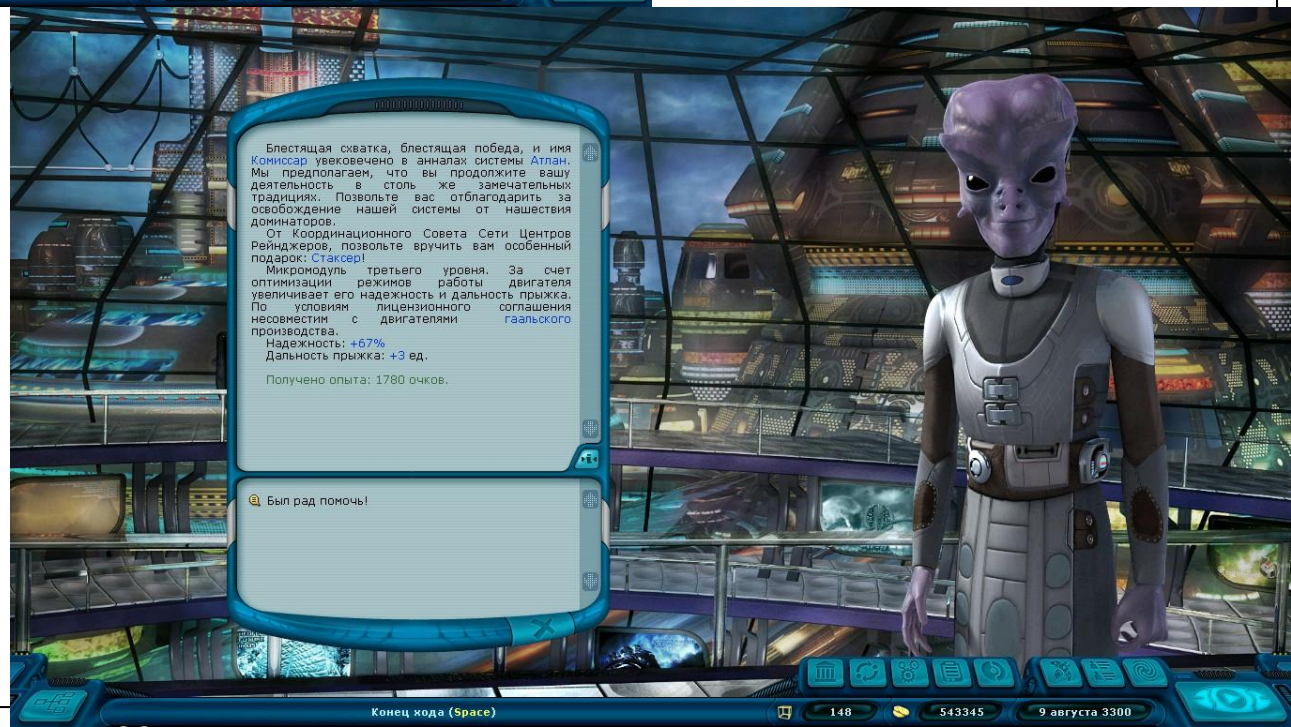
Блестящая схватка, блестящая победа, и имя Комиссар увековечено в анналах системы Атпан. Мы предполагаем, что вы продолжите вашу деятельность в столь же замечательных традициях. Позвольте вас отблагодарить за освобождение нашей системы от нашествия доминаторов.

От Координационного Совета Сети Центров Рейнджеров, позвольте вручить вам особенный подарок: Стаксер!

Микромодуль третьего уровня. За счет оптимизации режимов работы двигателя увеличивает его надежность и дальность прыжка. По условиям лицензионного соглашения несовместим с двигателями гаальского производства.

Надежность: +67%

Дальность прыжка: +3 ед.

Получено опыта: 1780 очков.

Был рад помочь!

Конец хода (Space)

148

543345

9 августа 3300